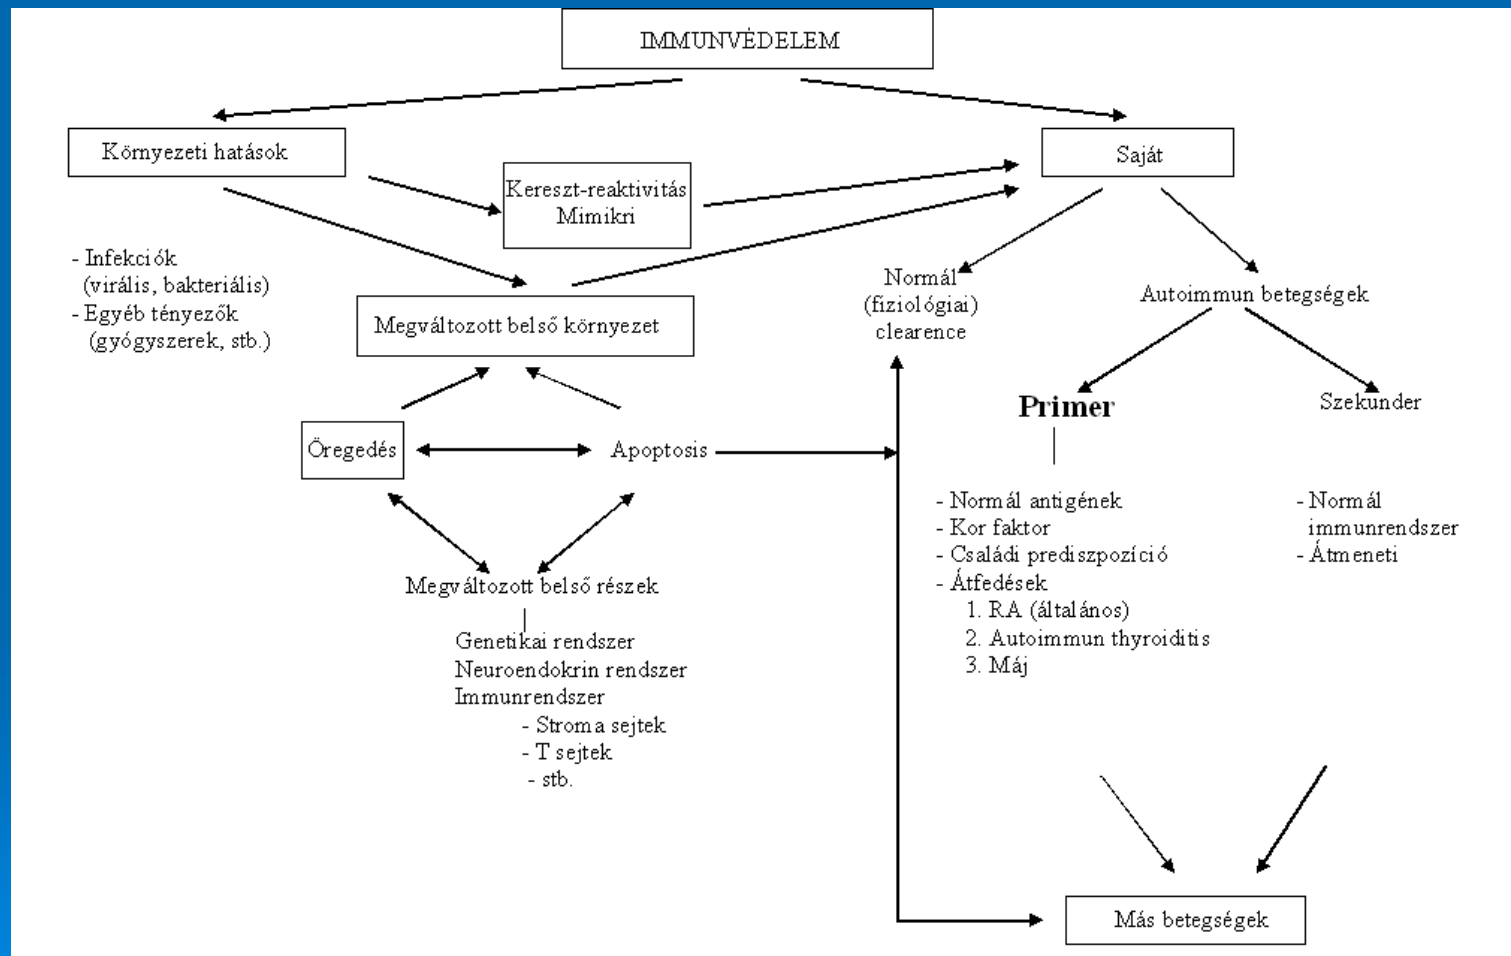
IMMUNVÉDELEM

Környezeti hatások

Kereszt-reaktivitás
Mimikri

Saját

- Infekciók
(virális, bakteriális)
- Egyéb tényezők
(gyógyszerek, stb.)

Megváltozott belső környezet

Normál
(fiziológiai)
clearence

Autoimmun betegségek

Öregedés

Apoptosis

Primer

Szekunder

- Normál antigének
- Kor faktor
- Családi prediszpozíció
- Átfedések
1. RA (általános)
2. Autoimmun thyroiditis
3. Máj

- Normál immunrendszer
- Átmeneti

Megváltozott belső részek

Genetikai rendszer
Neuroendokrin rendszer
Immunrendszer
- Stroma sejtek
- T sejtek
- stb.

Más betegségek